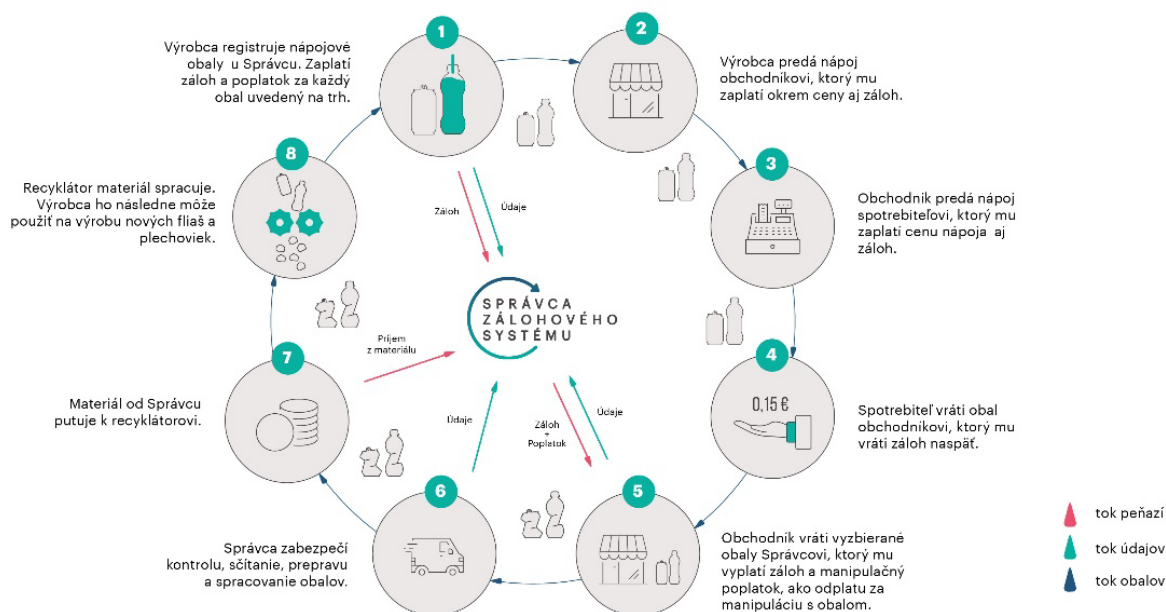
1

Výrobca registruje nápojové obaly u Správcu. Zaplatí záloh a poplatok za každý obal uvedený na trh.

2

Výrobca predá nápoj obchodníkovi, ktorý mu zaplatí okrem ceny aj záloh.

3

Obchodník predá nápoj spotrebiteľovi, ktorý mu zaplatí cenu nápoja aj záloh.

4

0,15 €

Spotrebiteľ vráti obal obchodníkovi, ktorý mu vráti záloh naspäť.

5

Obchodník vráti vyzbierané obaly Správcovi, ktorý mu vyplatí záloh a manipulačný poplatok, ako odplatu za manipuláciu s obalom.

6

Správca zabezpečí kontrolu, sčítanie, prepravu a spracovanie obalov.

7

Materiál od Správcu putuje k recyklátorovi.

8

Recyklátor materiál spracuje. Výrobca ho následne môže použiť na výrobu nových fliaš a plechoviek.

Záloh

Údaje

SPRÁVCA ZÁLOHOVÉHO SYSTÉMU

Príjem z materiálu

Údaje

Záloh + Poplatok

Údaje

tok peňazí

tok údajov

tok obalov